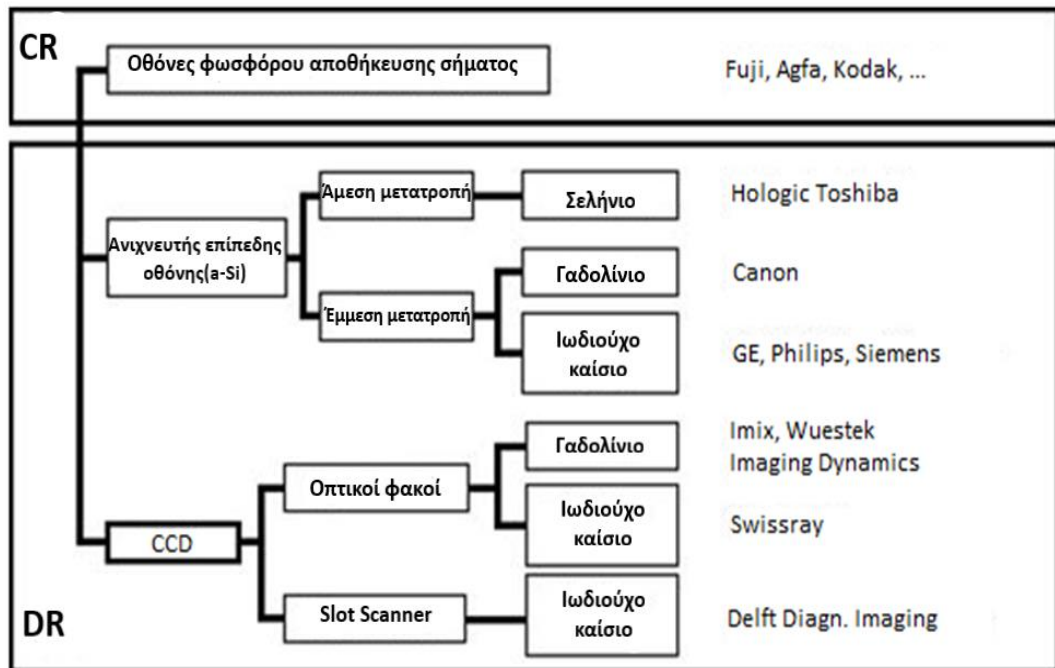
CR

Οθόνες φωσφόρου αποθήκευσης σήματος

Fuji, Agfa, Kodak, ...

Ανιχνευτής επίπεδης οθόνης(a-Si)

Άμεση μετατροπή

Σελήνιο

Hologic Toshiba

Έμμεση μετατροπή

Γαδολίνιο

Canon

Ιωδιούχο καίσιο

GE, Philips, Siemens

CCD

Οπτικοί φακοί

Γαδολίνιο

Imix, Wuestek Imaging Dynamics

Ιωδιούχο καίσιο

Swissray

Slot Scanner

Ιωδιούχο καίσιο

Delft Diagn. Imaging

DR